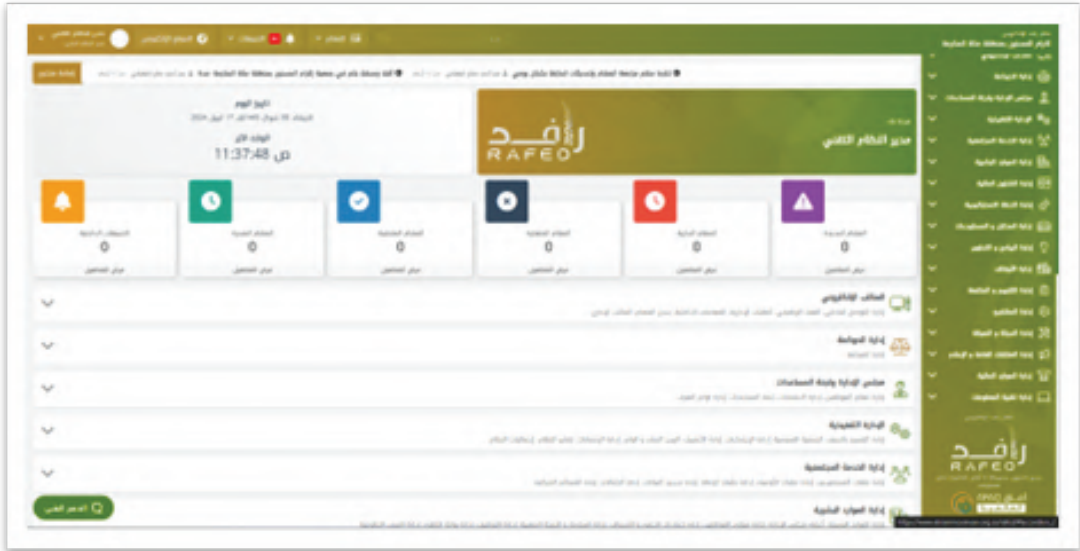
مدير النظام الثاني

RAFED

رافد

تاريخ اليوم

الوقت الآن
ص 11:37:48

0

0

0

0

0

0

المكاتب الإلكتروني

إدارة الحوكمة

مجلس الإدارة ولجنة المساهمات

الإدارة التنفيذية

إدارة الخدمة المجتمعية

إدارة الموارد البشرية

RAFED

رافد

الدعم الفني